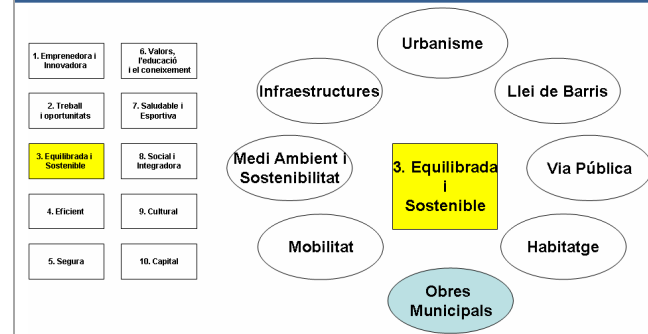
1. Emprenedora i Innovadora

2. Treball i oportunitats

3. Equilibrada i Sostenible

4. Eficient

5. Segura

6. Valors, l'educació i el coneixement

7. Saludable i Esportiva

8. Social i Integradora

9. Cultural

10. Capital

Urbanisme

Infraestructures

Llei de Barris

Medi Ambient i Sostenibilitat

3. Equilibrada i Sostenible

Via Pública

Mobilitat

Habitatge

Obres Municipals